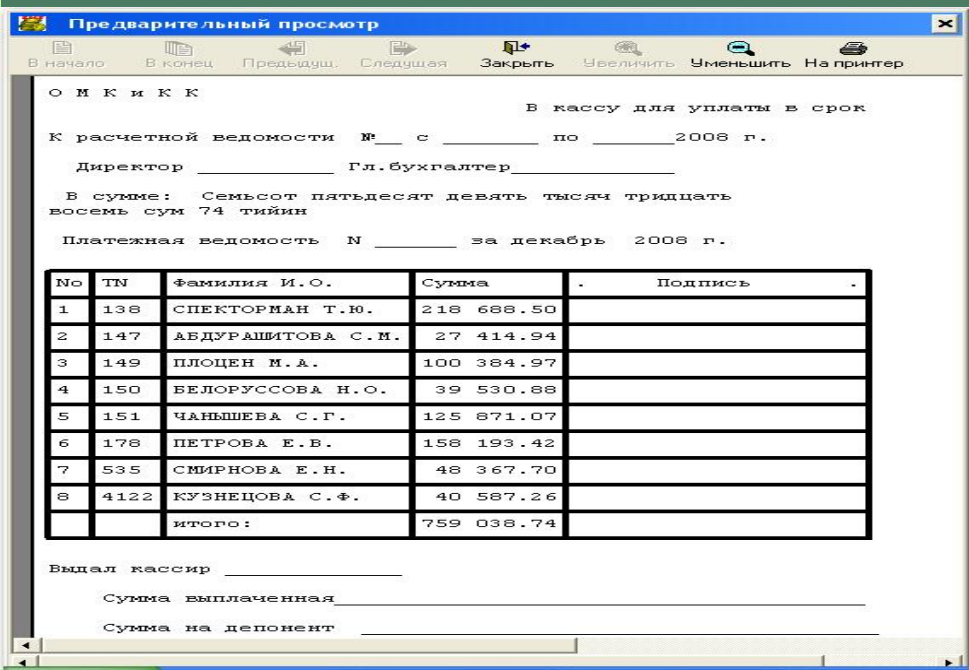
Предварительный просмотр

В начало В конец Предыдущ. Следущая Закрыть Увеличить Уменьшить На принтер

О М К и К К

В кассу для уплаты в срок

К расчетной ведомости №___ с ________ по _______2008 г.

Директор ____________ Гл.бухгалтер_______________

В сумме: Семьсот пятьдесят девять тысяч тридцать восемь сум 74 тийин

Платежная ведомость N _______ за декабрь 2008 г.

| No | TN | Фамилия И.О. | Сумма | . Подпись . |
|---|---|---|---|---|
| 1 | 138 | СПЕКТОРМАН Т.Ю. | 218 688.50 | |
| 2 | 147 | АБДУРАШИТОВА С.М. | 27 414.94 | |
| 3 | 149 | ПЛОЦЕН М.А. | 100 384.97 | |
| 4 | 150 | БЕЛОРУССОВА Н.О. | 39 530.88 | |
| 5 | 151 | ЧАНЫШЕВА С.Г. | 125 871.07 | |
| 6 | 178 | ПЕТРОВА Е.В. | 158 193.42 | |
| 7 | 535 | СМИРНОВА Е.Н. | 48 367.70 | |
| 8 | 4122 | КУЗНЕЦОВА С.Ф. | 40 587.26 | |
| | | итого: | 759 038.74 | |

Выдал кассир _______________

Сумма выплаченная_______________________________________________

Сумма на депонент ______________________________________________